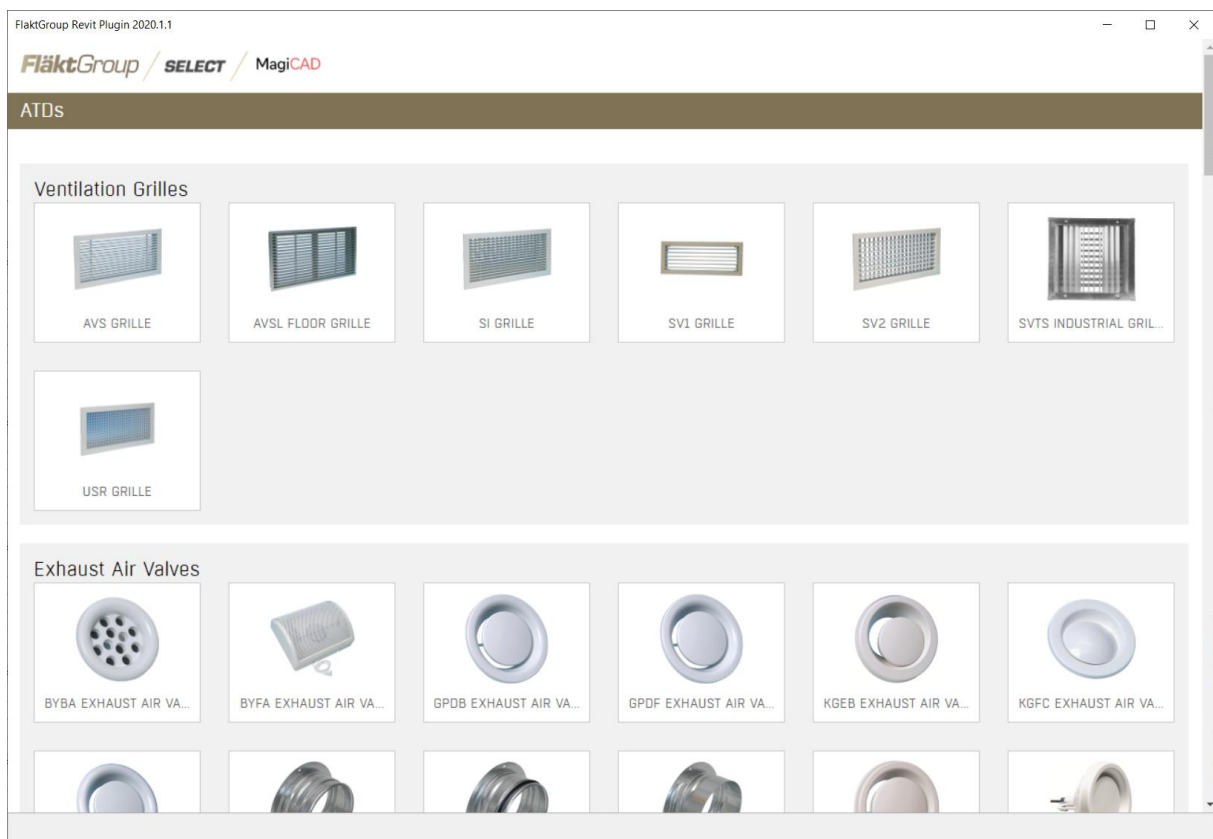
FlaktGroup Revit Plugin 2020.1.1

FläktGroup / SELECT / MagiCAD

ATDs

Ventilation Grilles

AVS GRILLE

AVSL FLOOR GRILLE

SI GRILLE

SV1 GRILLE

SV2 GRILLE

SVTS INDUSTRIAL GRIL...

USR GRILLE

Exhaust Air Valves

BYBA EXHAUST AIR VA...

BYFA EXHAUST AIR VA...

GPDB EXHAUST AIR VA...

GPDF EXHAUST AIR VA...

KGEB EXHAUST AIR VA...

KGFC EXHAUST AIR VA...